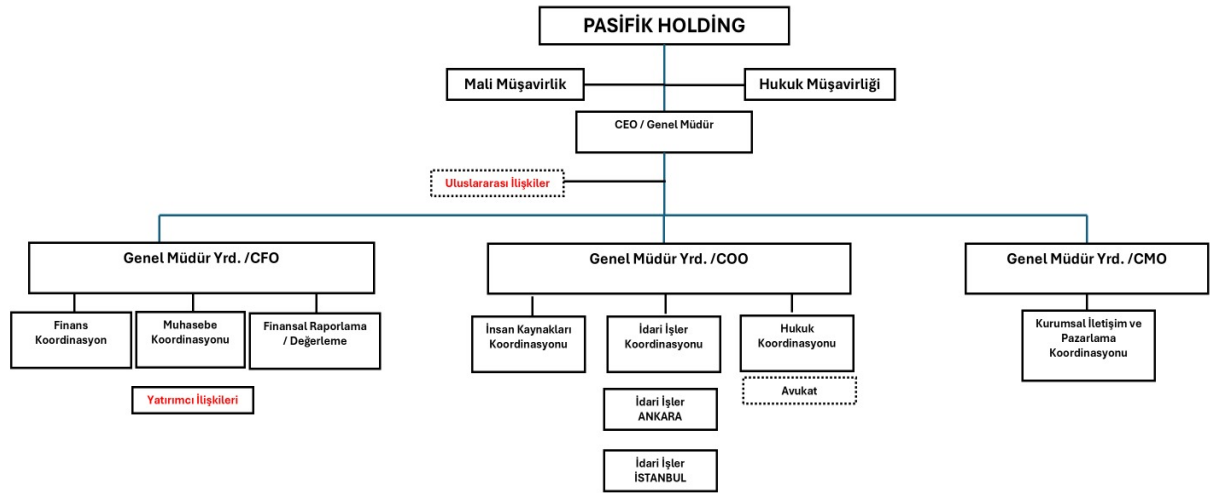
PASİFİK HOLDİNG

Mali Müşavirlik

Hukuk Müşavirliği

CEO / Genel Müdür

Uluslararası İlişkiler

Genel Müdür Yrd. /CFO

Finans Koordinasyon

Muhasebe Koordinasyonu

Finansal Raporlama / Değerleme

Yatırımcı İlişkileri

Genel Müdür Yrd. /COO

İnsan Kaynakları Koordinasyonu

İdari İşler Koordinasyonu

İdari İşler ANKARA

İdari İşler İSTANBUL

Hukuk Koordinasyonu

Avukat

Genel Müdür Yrd. /CMO

Kurumsal İletişim ve Pazarlama Koordinasyonu